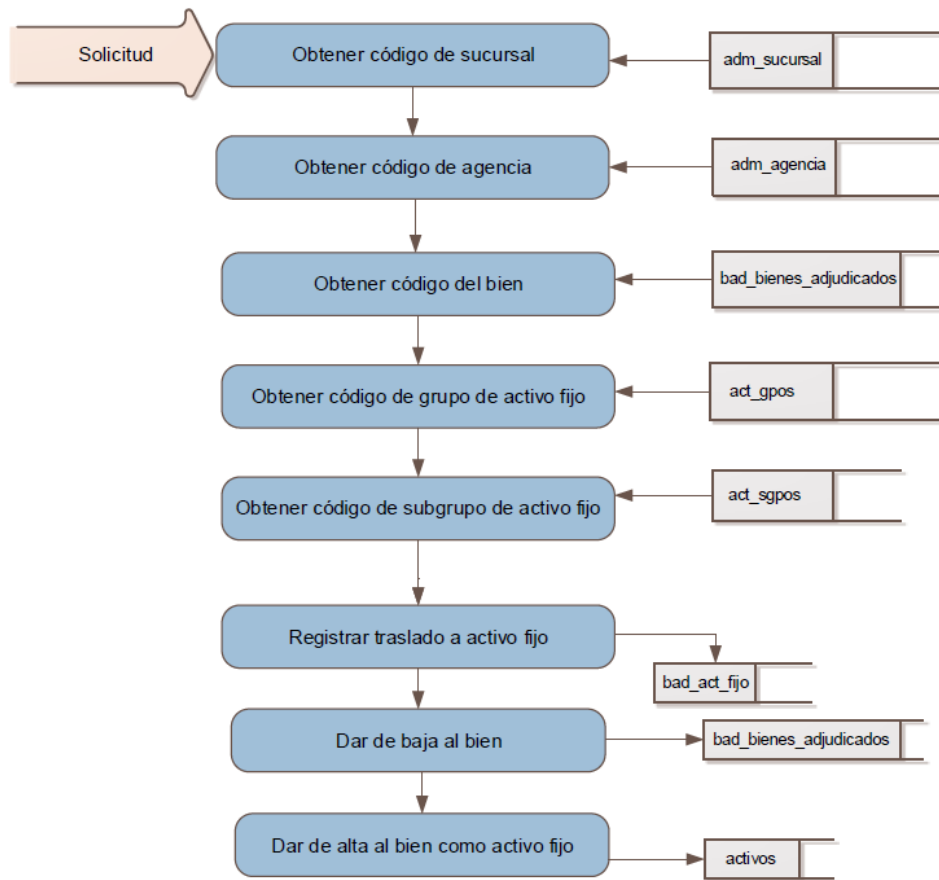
Solicitud

Obtener código de sucursal

adm_sucursal

Obtener código de agencia

adm_agencia

Obtener código del bien

bad_bienes_adjudicados

Obtener código de grupo de activo fijo

act_gpos

Obtener código de subgrupo de activo fijo

act_sgpos

Registrar traslado a activo fijo

bad_act_fijo

Dar de baja al bien

bad_bienes_adjudicados

Dar de alta al bien como activo fijo

activos